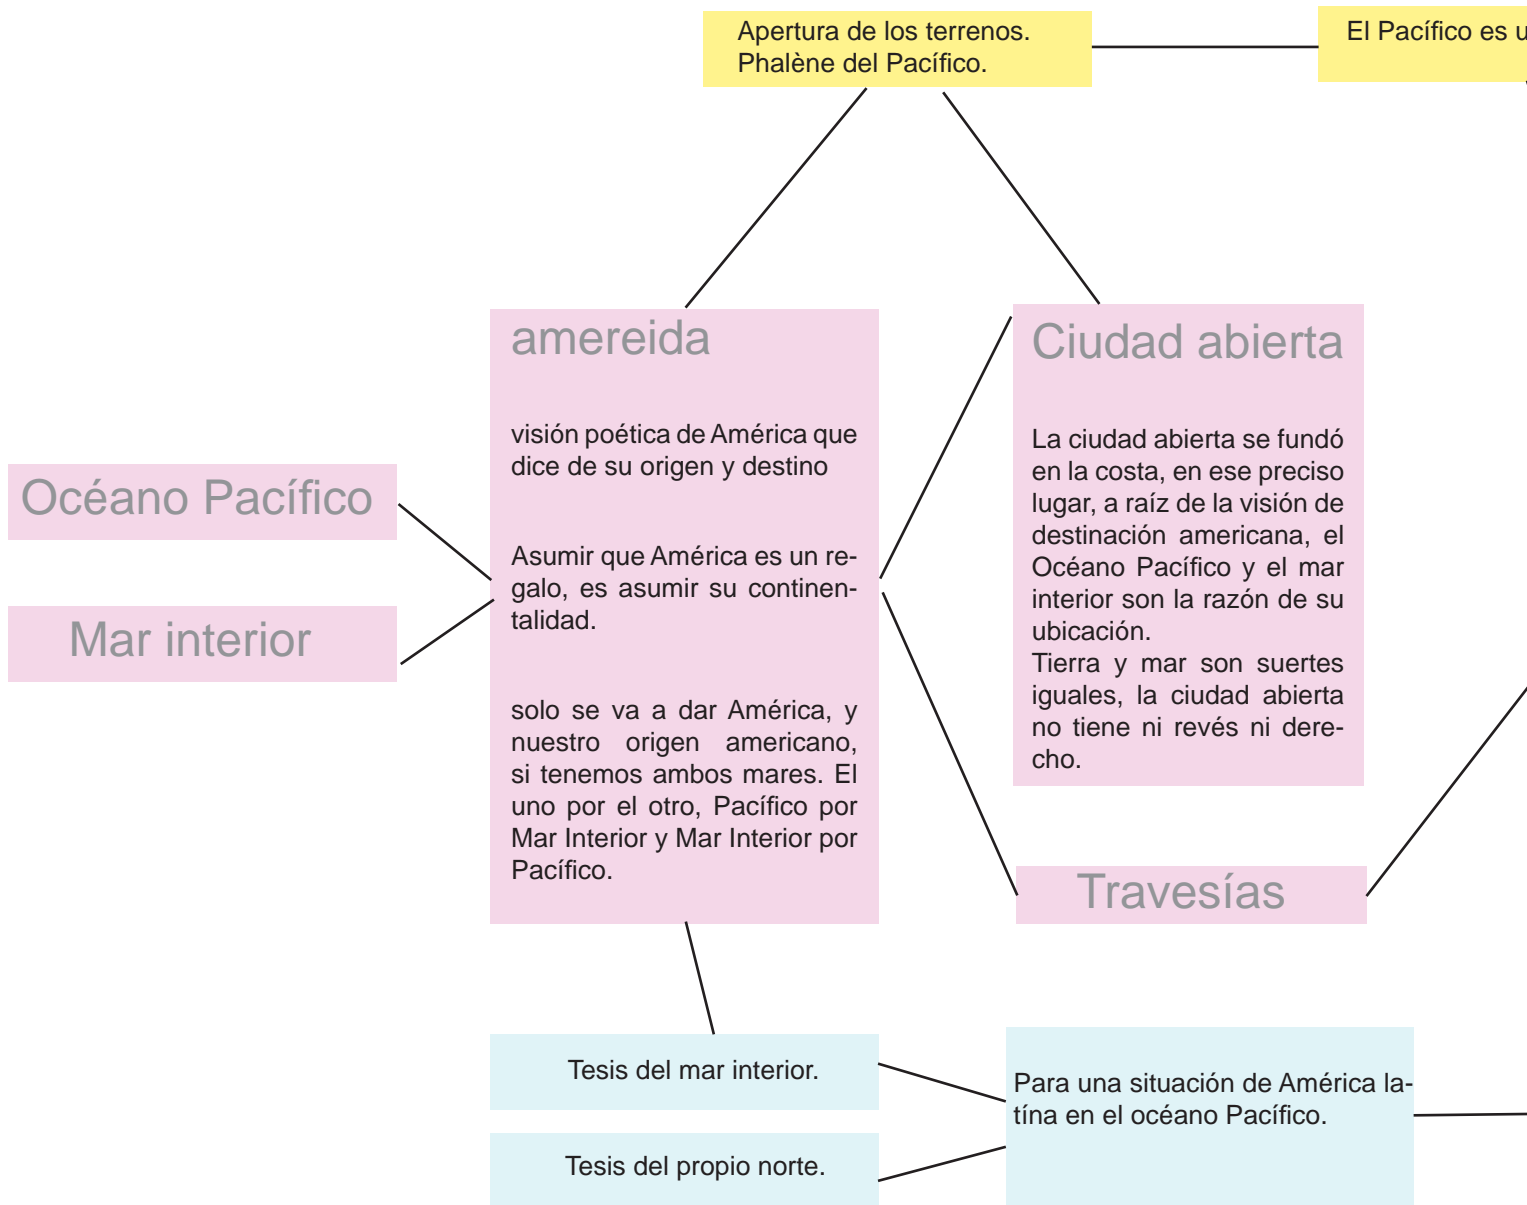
Apertura de los terrenos.
Phalène del Pacífico.

El Pacífico es u

amereida

visión poética de América que dice de su origen y destino

Asumir que América es un regalo, es asumir su continentalidad.

solo se va a dar América, y nuestro origen americano, si tenemos ambos mares. El uno por el otro, Pacífico por Mar Interior y Mar Interior por Pacífico.

Océano Pacífico

Mar interior

Ciudad abierta

La ciudad abierta se fundó en la costa, en ese preciso lugar, a raíz de la visión de destinación americana, el Océano Pacífico y el mar interior son la razón de su ubicación.
Tierra y mar son suertes iguales, la ciudad abierta no tiene ni revés ni derecho.

Travesías

Tesis del mar interior.

Tesis del propio norte.

Para una situación de América latína en el océano Pacífico.